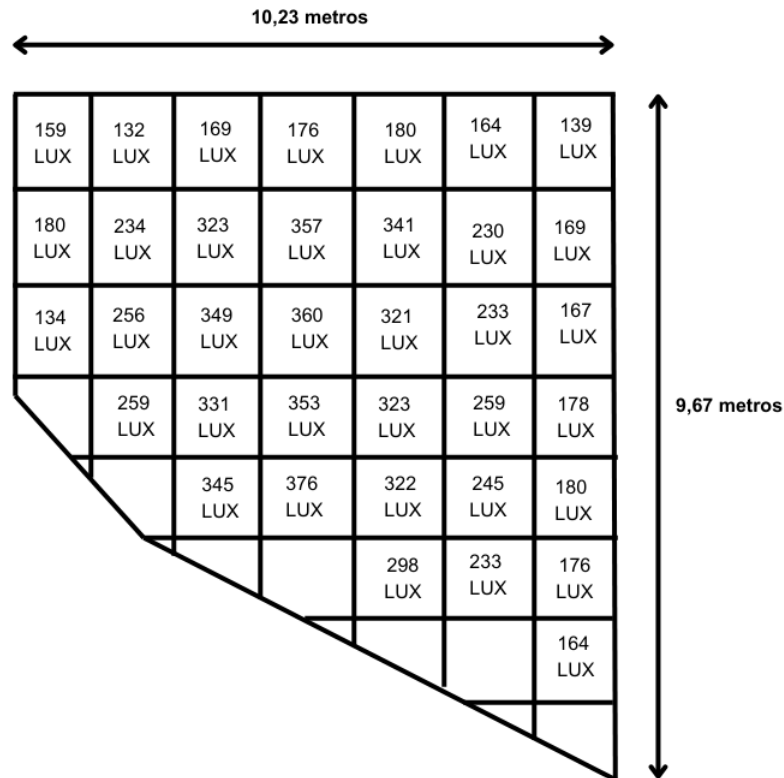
10,23 metros

| | | | | | | |
|---|---|---|---|---|---|---|
| 159 LUX | 132 LUX | 169 LUX | 176 LUX | 180 LUX | 164 LUX | 139 LUX |
| 180 LUX | 234 LUX | 323 LUX | 357 LUX | 341 LUX | 230 LUX | 169 LUX |
| 134 LUX | 256 LUX | 349 LUX | 360 LUX | 321 LUX | 233 LUX | 167 LUX |
| | 259 LUX | 331 LUX | 353 LUX | 323 LUX | 259 LUX | 178 LUX |
| | | 345 LUX | 376 LUX | 322 LUX | 245 LUX | 180 LUX |
| | | | | 298 LUX | 233 LUX | 176 LUX |
| | | | | | | 164 LUX |

9,67 metros